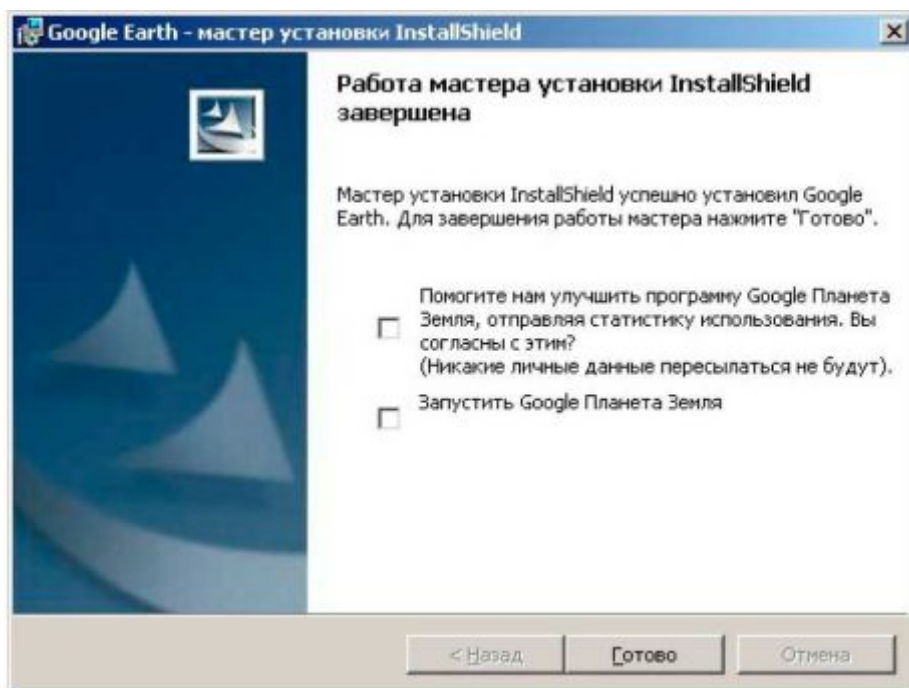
Google Earth - мастер установки InstallShield

Работа мастера установки InstallShield завершена

Мастер установки InstallShield успешно установил Google Earth. Для завершения работы мастера нажмите "Готово".

Помогите нам улучшить программу Google Планета Земля, отправляя статистику использования. Вы согласны с этим?
(Никакие личные данные пересылаться не будут).

Запустить Google Планета Земля

< Назад
Готово
Отмена